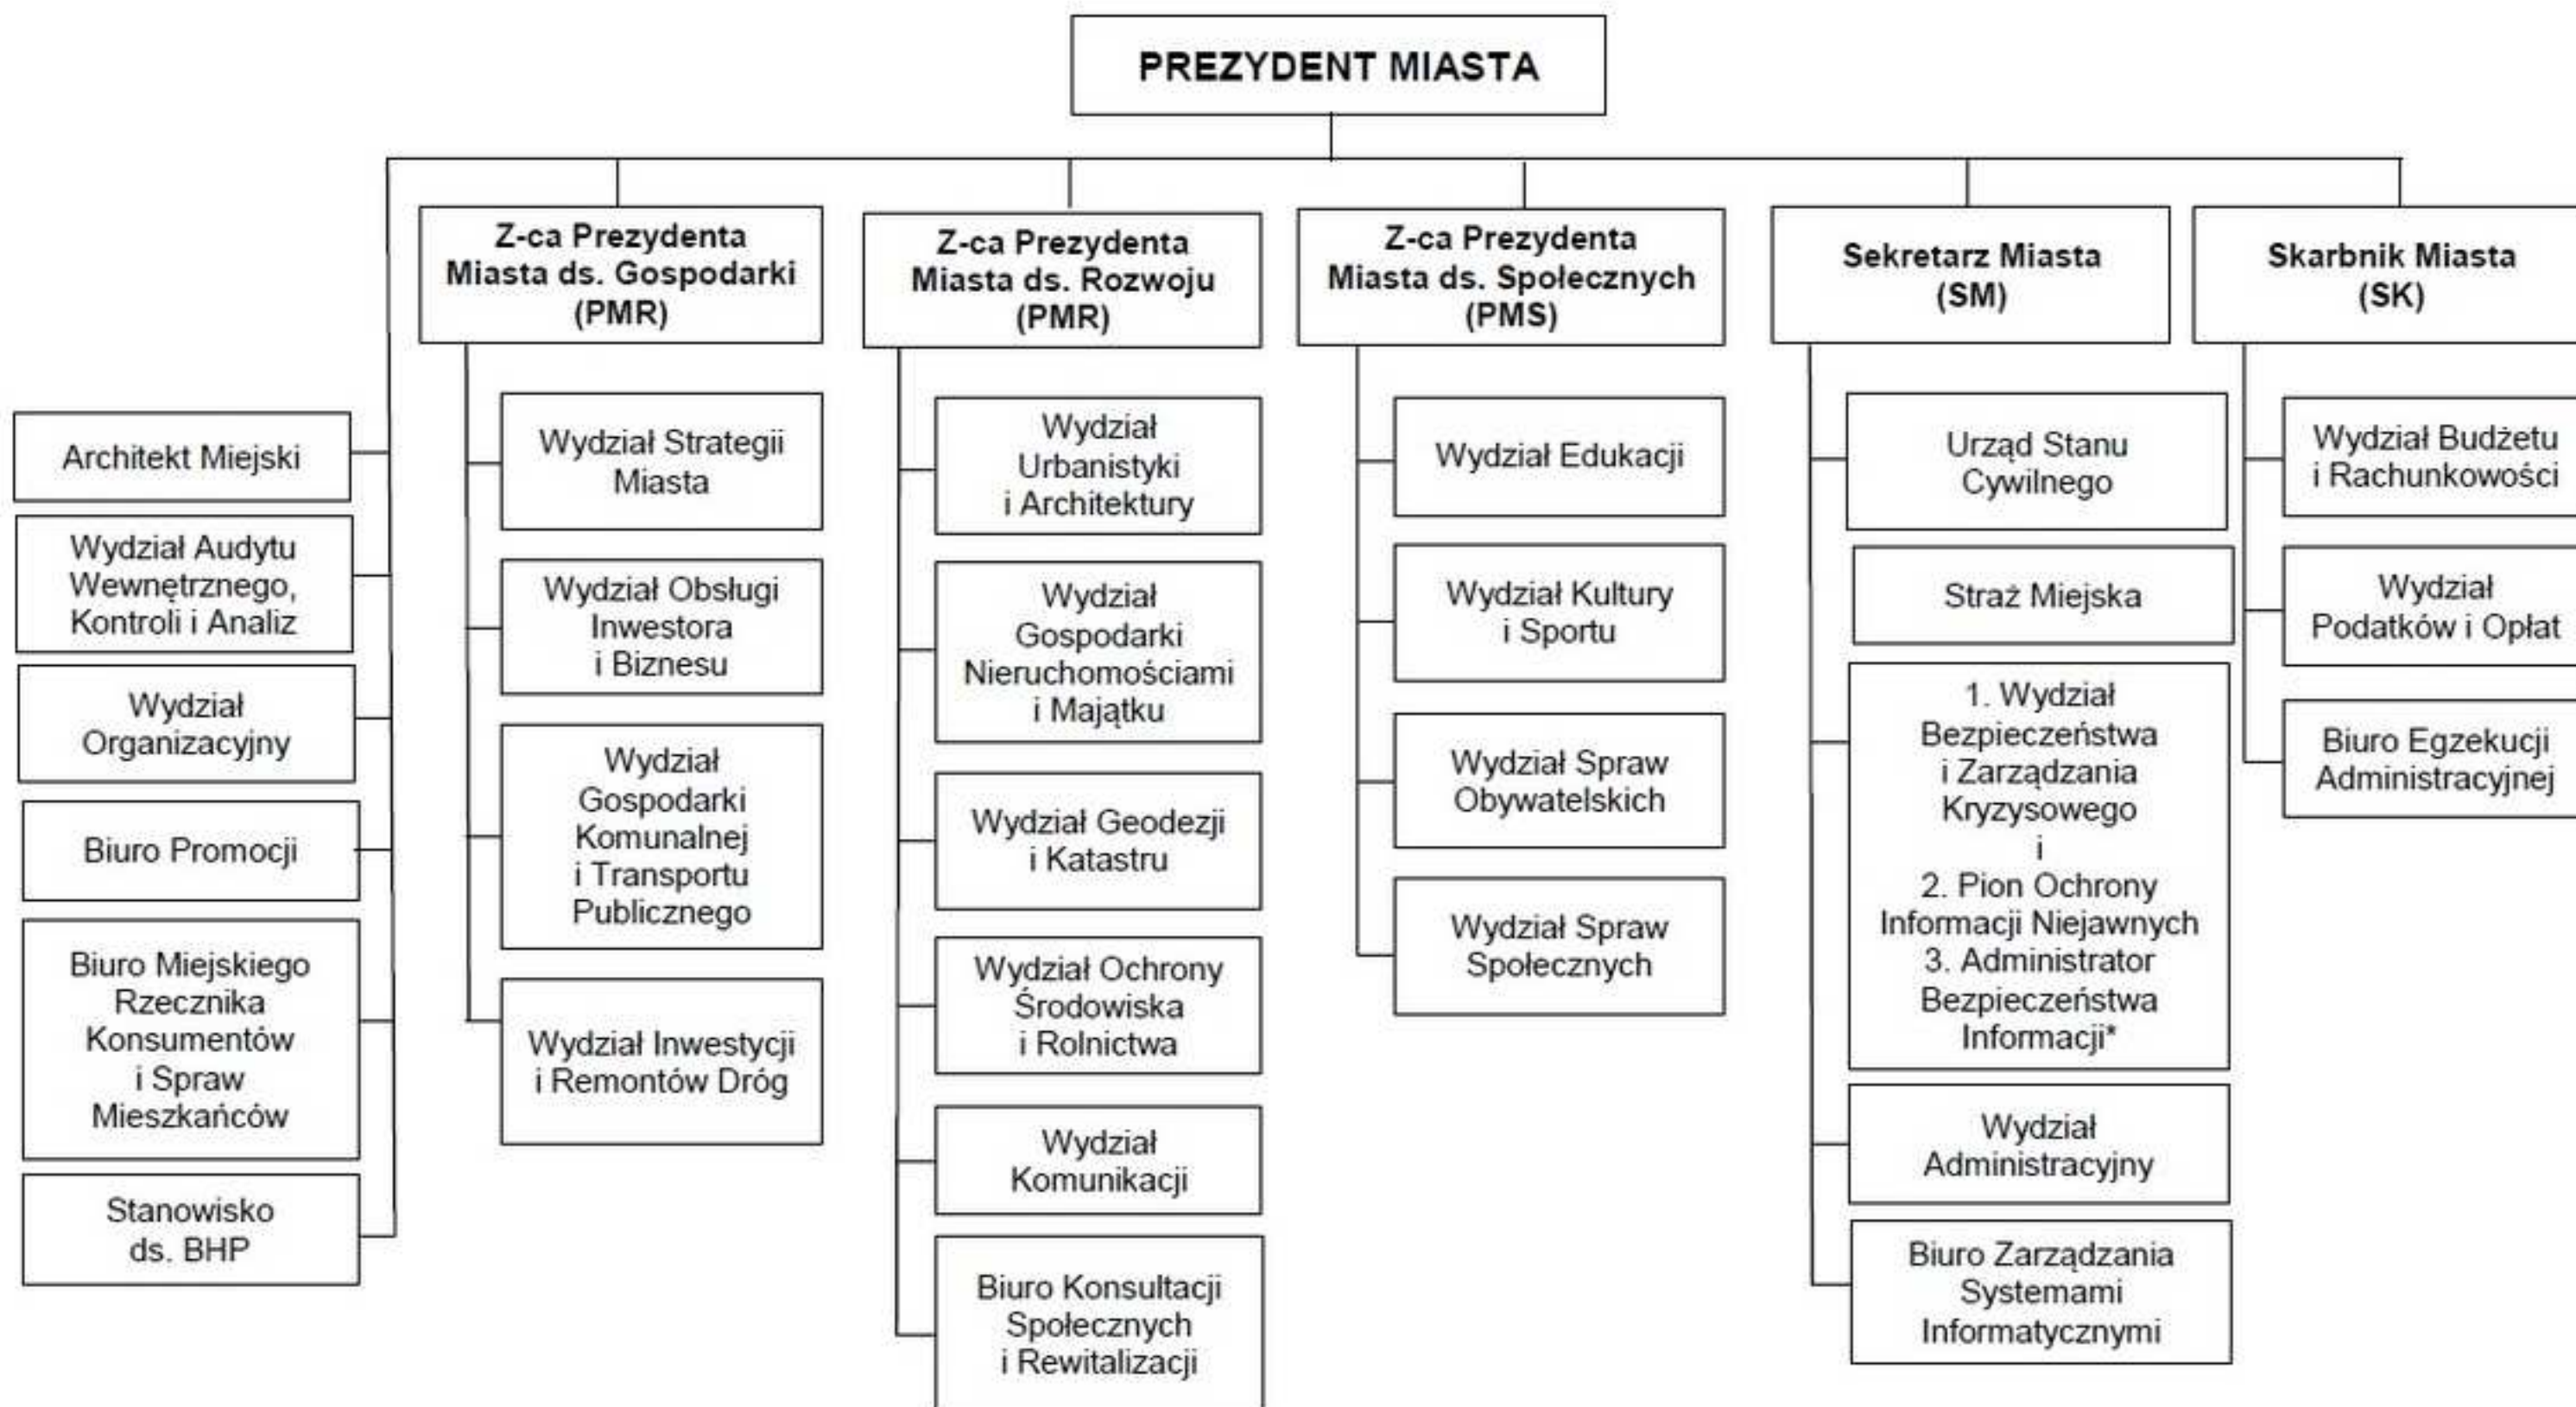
PREZYDENT MIASTA

Architekt Miejski

Wydział Audytu Wewnętrznego, Kontroli i Analiz

Wydział Organizacyjny

Biuro Promocji

Biuro Miejskiego Rzecznika Konsumentów i Spraw Mieszkańców

Stanowisko ds. BHP

Z-ca Prezydenta Miasta ds. Gospodarki (PMR)

Wydział Strategii Miasta

Wydział Obsługi Inwestora i Biznesu

Wydział Gospodarki Komunalnej i Transportu Publicznego

Wydział Inwestycji i Remontów Dróg

Z-ca Prezydenta Miasta ds. Rozwoju (PMR)

Wydział Urbanistyki i Architektury

Wydział Gospodarki Nieruchomościami i Majątku

Wydział Geodezji i Katastru

Wydział Ochrony Środowiska i Rolnictwa

Wydział Komunikacji

Biuro Konsultacji Społecznych i Rewitalizacji

Z-ca Prezydenta Miasta ds. Społecznych (PMS)

Wydział Edukacji

Wydział Kultury i Sportu

Wydział Spraw Obywatelskich

Wydział Spraw Społecznych

Sekretarz Miasta (SM)

Urząd Stanu Cywilnego

Straż Miejska

1. Wydział Bezpieczeństwa i Zarządzania Kryzysowego i 2. Pion Ochrony Informacji Niejawnych 3. Administrator Bezpieczeństwa Informacji*

Wydział Administracyjny

Biuro Zarządzania Systemami Informatycznymi

Skarbnik Miasta (SK)

Wydział Budżetu i Rachunkowości

Wydział Podatków i Opłat

Biuro Egzekucji Administracyjnej